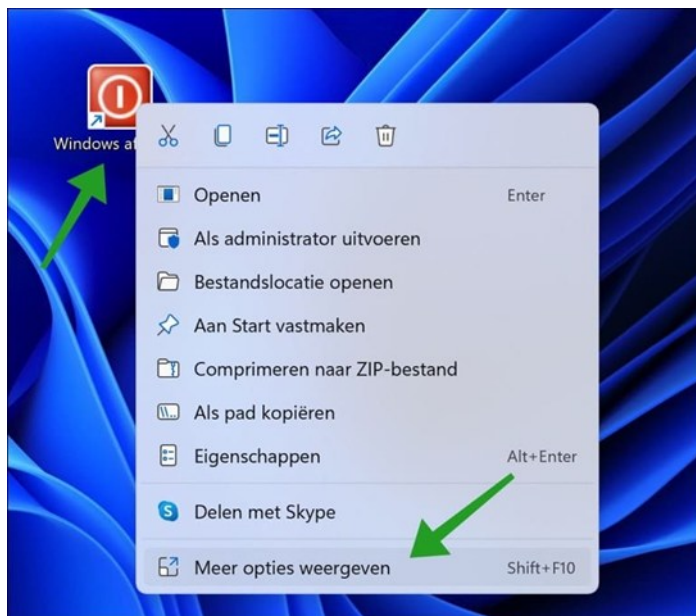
Windows af

Openen Enter

Als administrator uitvoeren

Bestandslocatie openen

Aan Start vastmaken

Comprimeren naar ZIP-bestand

Als pad kopiëren

Eigenschappen Alt+Enter

Delen met Skype

Meer opties weergeven Shift+F10